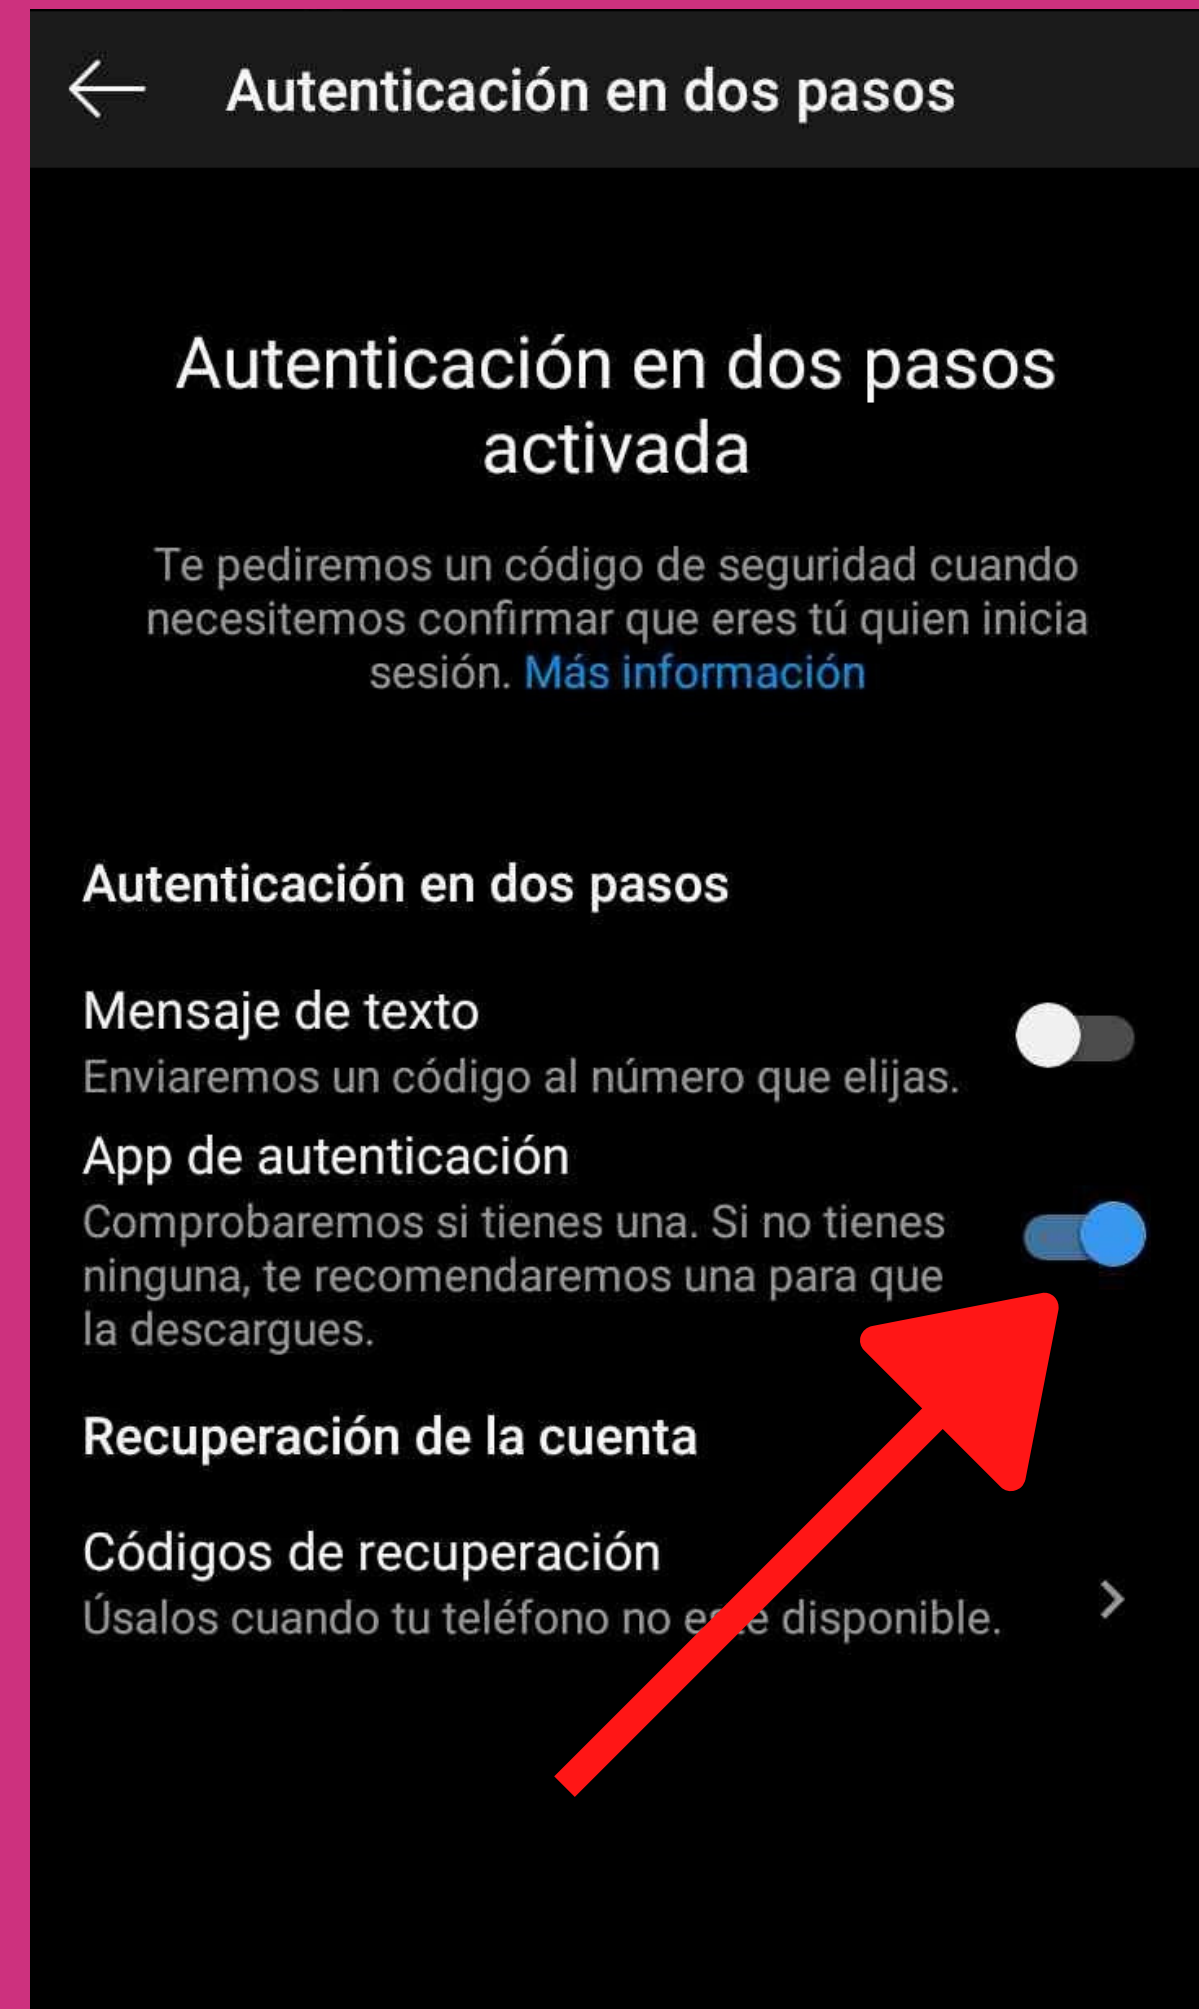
Autenticación en dos pasos

Autenticación en dos pasos activada

Te pediremos un código de seguridad cuando necesitemos confirmar que eres tú quien inicia sesión. Más información

Autenticación en dos pasos

Mensaje de texto
Enviaremos un código al número que elijas.

App de autenticación
Comprobaremos si tienes una. Si no tienes ninguna, te recomendaremos una para que la descargues.

Recuperación de la cuenta

Códigos de recuperación
Úsalos cuando tu teléfono no e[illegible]e disponible.